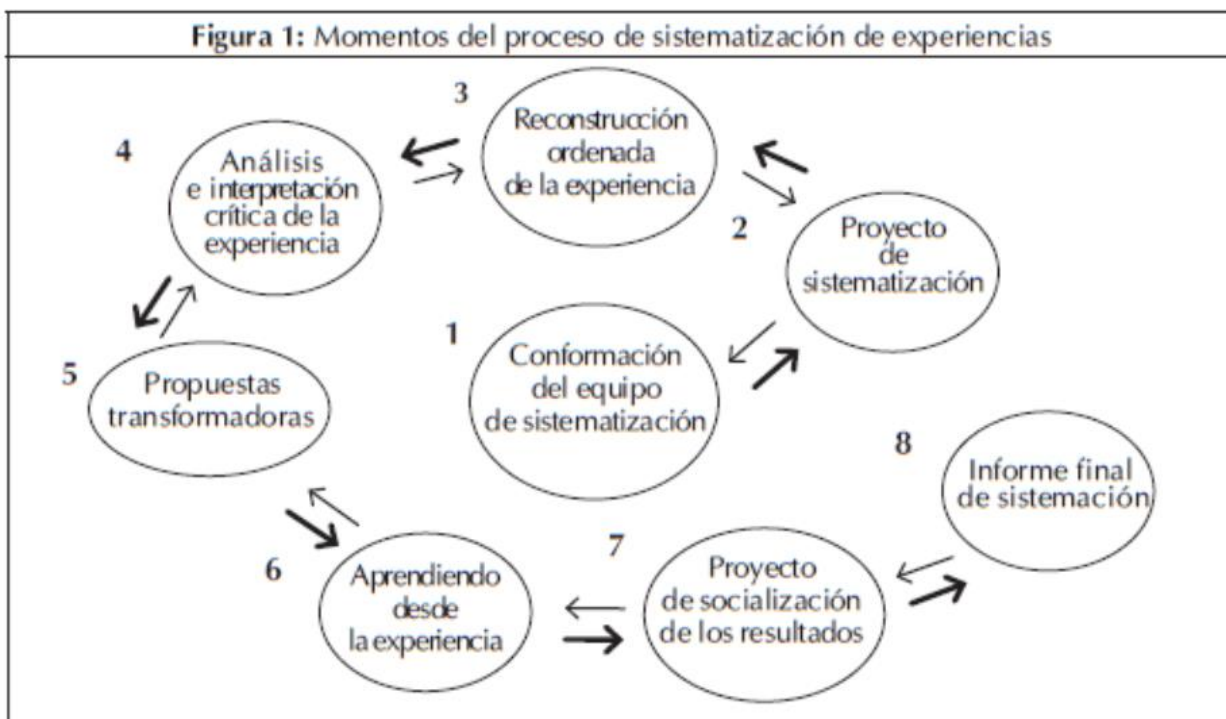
Figura 1: Momentos del proceso de sistematización de experiencias

3
Reconstrucción ordenada de la experiencia

4
Análisis e interpretación crítica de la experiencia

2
Proyecto de sistematización

1
Conformación del equipo de sistematización

5
Propuestas transformadoras

8
Informe final de sistemación

6
Aprendiendo desde la experiencia

7
Proyecto de socialización de los resultados